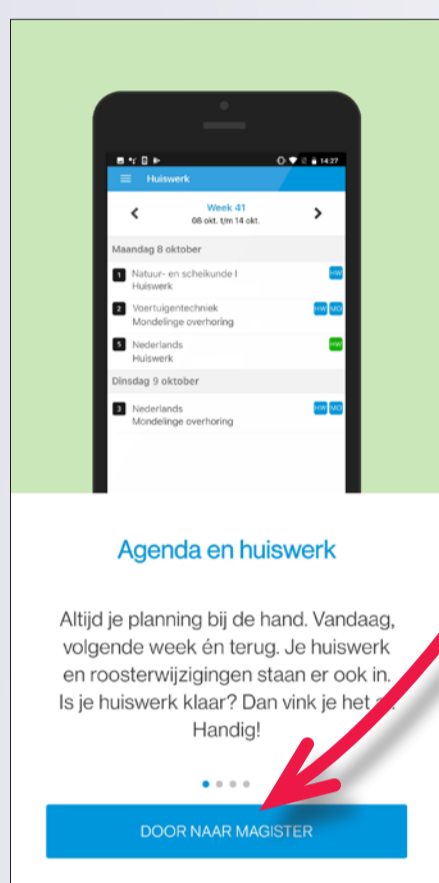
14:27

Huiswerk

Week 41
08 okt. t/m 14 okt.

Maandag 8 oktober

1 Natuur- en scheikunde I
Huiswerk
HW

2 Voertuigentechniek
Mondelinge overhoring
HW MO

5 Nederlands
Huiswerk
HW

Dinsdag 9 oktober

3 Nederlands
Mondelinge overhoring
HW MO

Agenda en huiswerk

Altijd je planning bij de hand. Vandaag, volgende week én terug. Je huiswerk en roosterwijzigingen staan er ook in. Is je huiswerk klaar? Dan vink je het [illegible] Handig!

DOOR NAAR MAGISTER